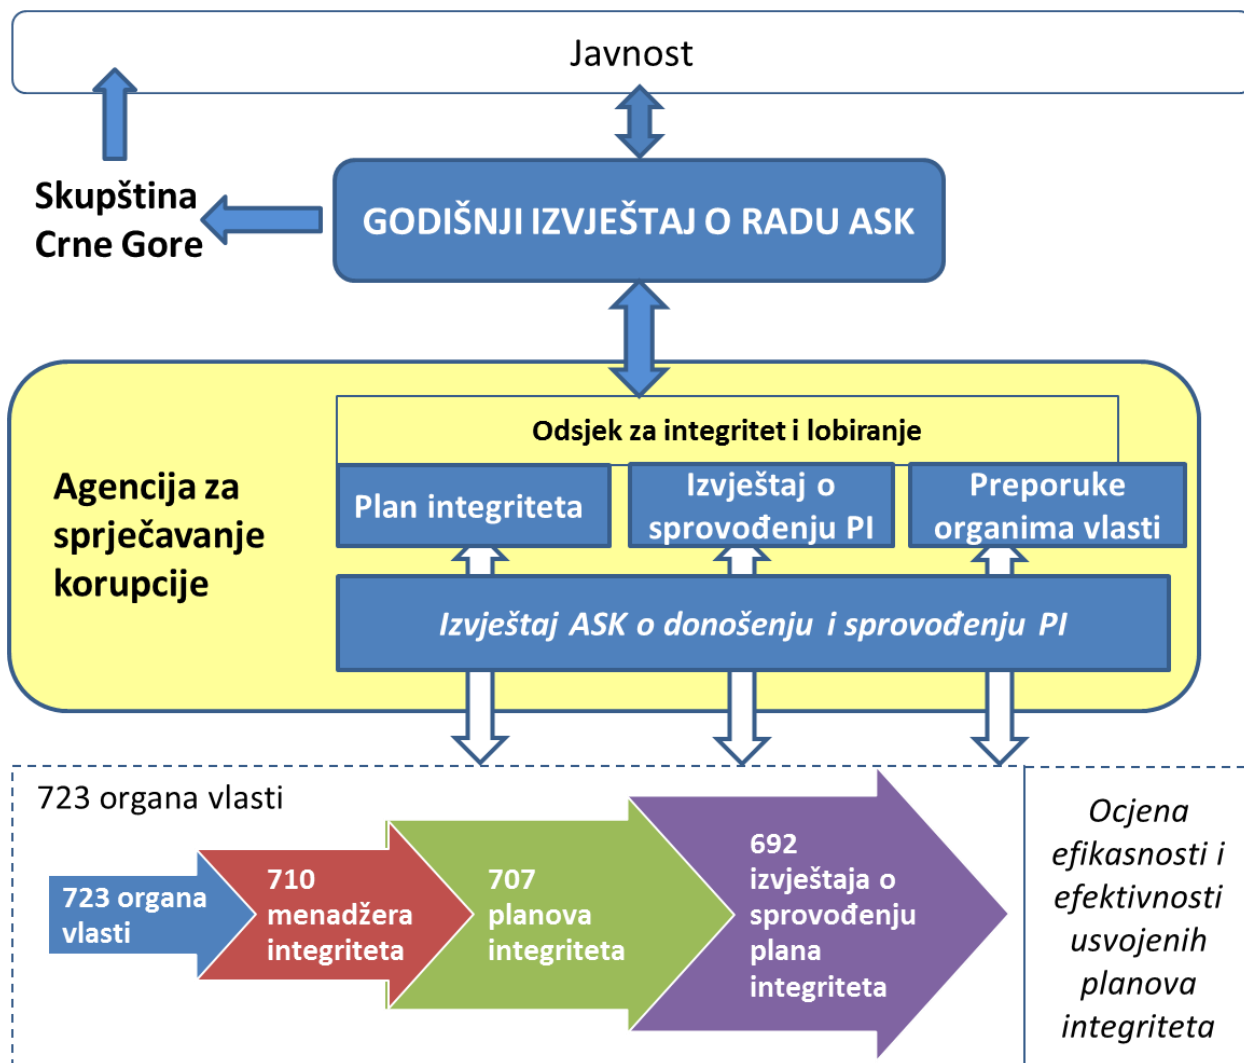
Javnost

Skupština Crne Gore

GODIŠNJI IZVJEŠTAJ O RADU ASK

Agencija za sprječavanje korupcije

Odsjek za integritet i lobiranje

Plan integriteta

Izvještaj o sprovođenju PI

Preporuke organima vlasti

Izvještaj ASK o donošenju i sprovođenju PI

723 organa vlasti

723 organa vlasti

710 menadžera integriteta

707 planova integriteta

692 izvještaja o sprovođenju plana integriteta

Ocjena efikasnosti i efektivnosti usvojenih planova integriteta